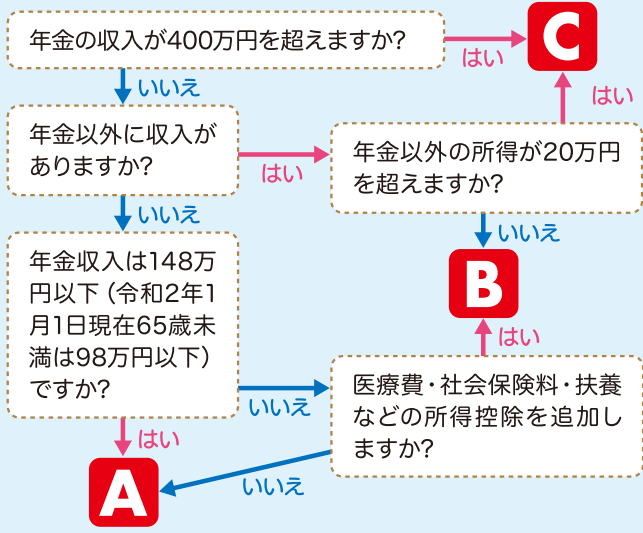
年金の収入が400万円を超えますか?

はい

C

いいえ

はい

年金以外に収入がありますか?

はい

年金以外の所得が20万円を超えますか?

いいえ

いいえ

年金収入は148万円以下（令和2年1月1日現在65歳未満は98万円以下）ですか?

B

はい

いいえ

医療費・社会保険料・扶養などの所得控除を追加しますか?

はい

A

いいえ